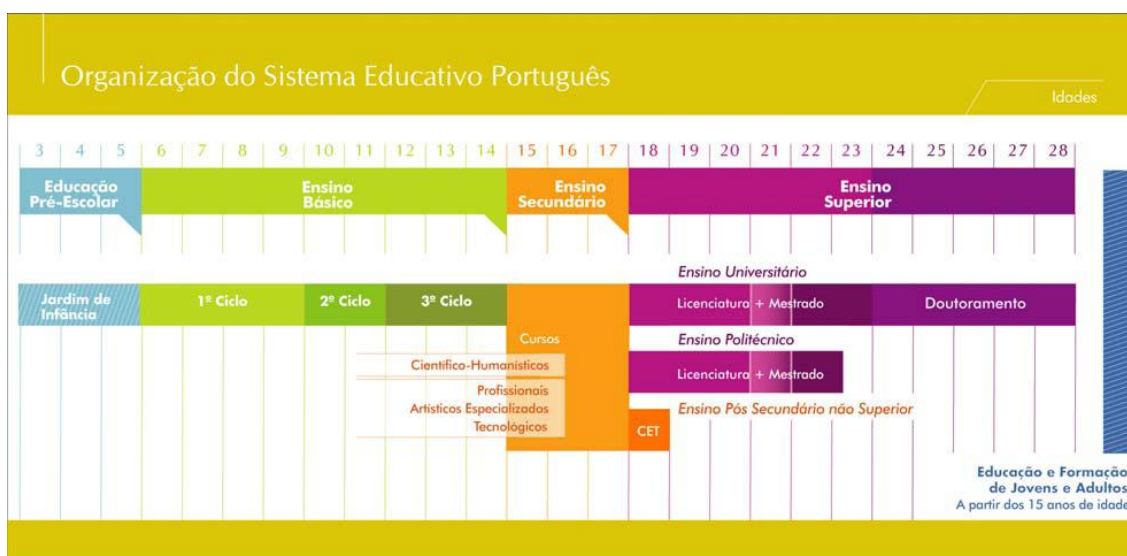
Organização do Sistema Educativo Português

Idades

3 | 4 | 5 | 6 | 7 | 8 | 9 | 10 | 11 | 12 | 13 | 14 | 15 | 16 | 17 | 18 | 19 | 20 | 21 | 22 | 23 | 24 | 25 | 26 | 27 | 28

Educação Pré-Escolar

Ensino Básico

Ensino Secundário

Ensino Superior

Ensino Universitário

Jardim de Infância

1º Ciclo

2º Ciclo

3º Ciclo

Licenciatura + Mestrado

Doutoramento

Cursos

Ensino Politécnico

Cientifico-Humanisticos

Licenciatura + Mestrado

Profissionais

Artisticos Especializados

Ensino Pós Secundário não Superior

Tecnológicos

CET

Educação e Formação de Jovens e Adultos
A partir dos 15 anos de idade